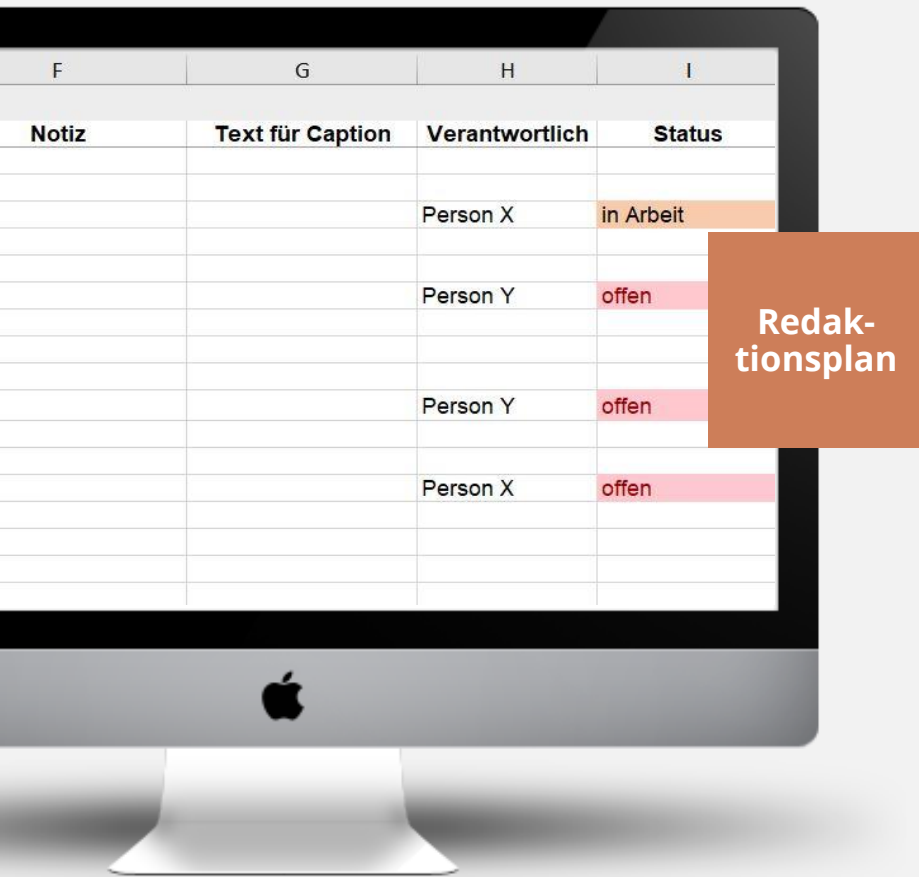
| F | G | H | I |
|---|---|---|---|
| Notiz | Text für Caption | Verantwortlich | Status |
| | | Person X | in Arbeit |
| | | Person Y | offen |
| | | Person Y | offen |
| | | Person X | offen |

Redaktionsplan